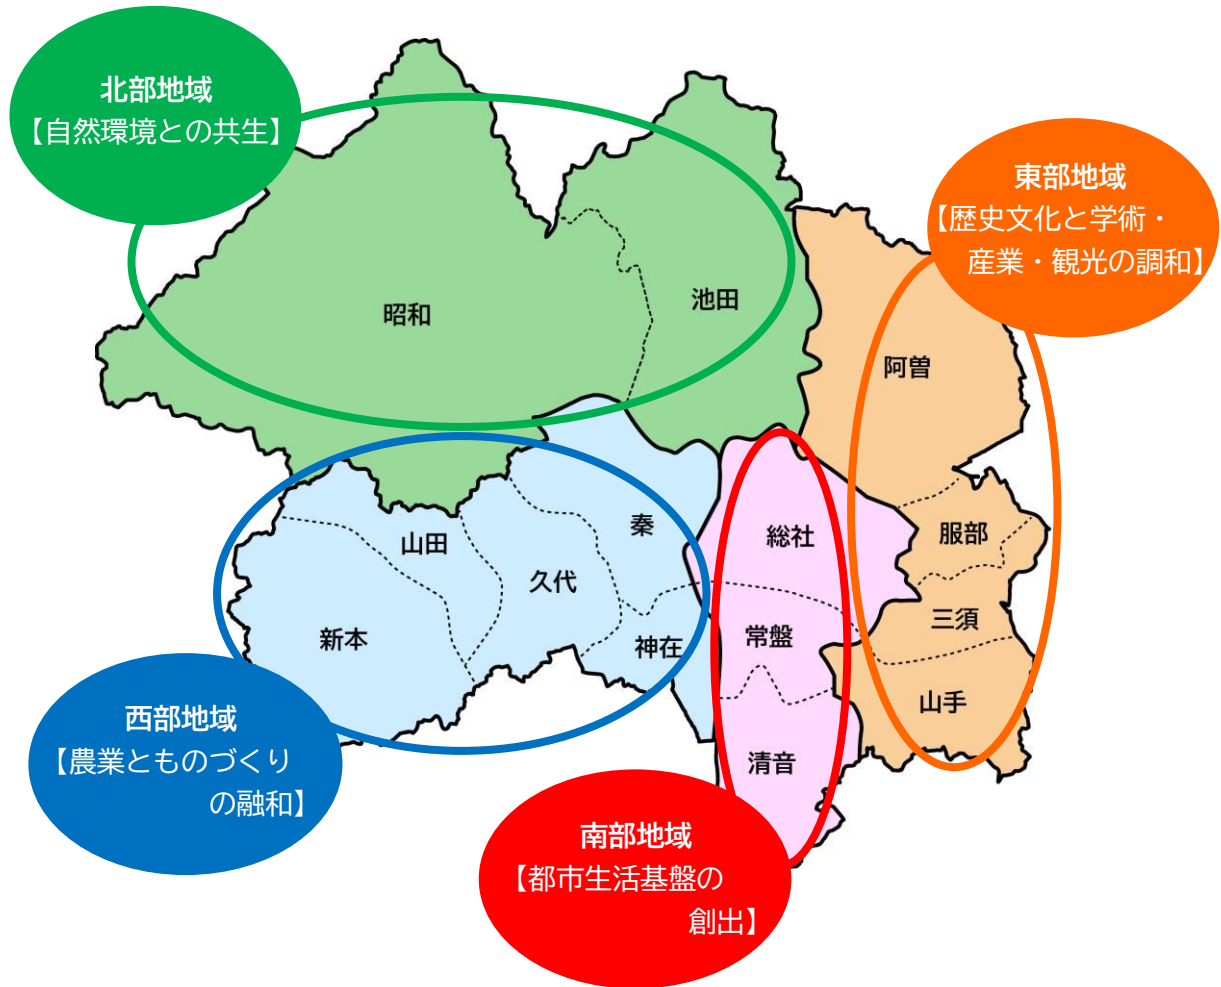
北部地域
【自然環境との共生】

東部地域
【歴史文化と学術・産業・観光の調和】

昭和

池田

阿曽

秦

山田

久代

総社

服部

新本

神在

常盤

三須

山手

清音

西部地域
【農業とものづくりの融和】

南部地域
【都市生活基盤の創出】